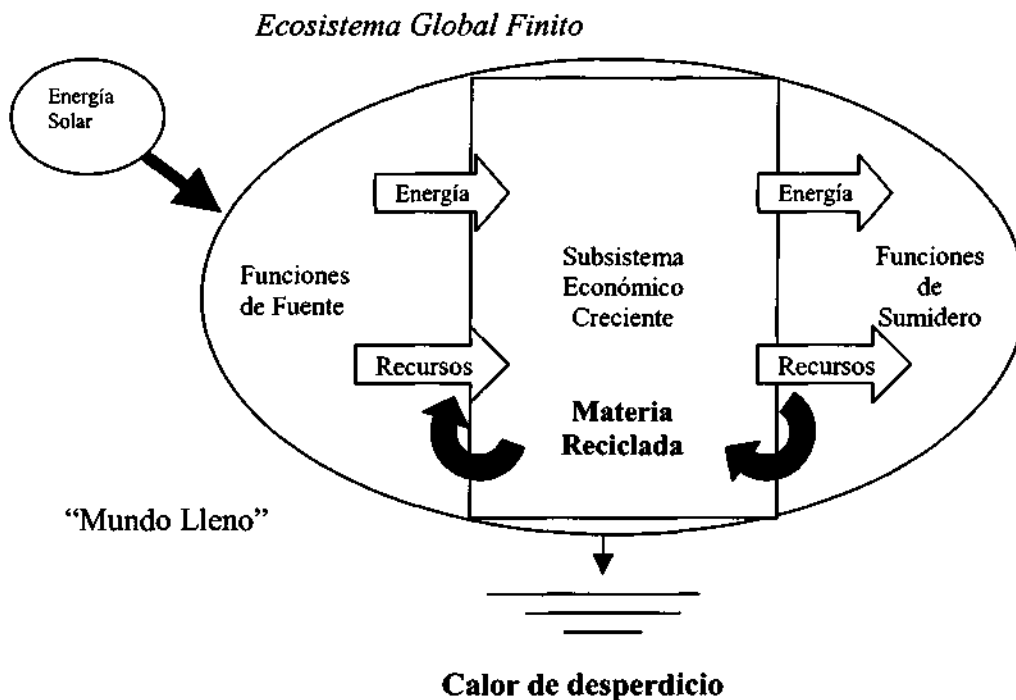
Ecosistema Global Finito

Energía Solar

Energía

Energía

Funciones de Fuente

Subsistema Económico Creciente

Funciones de Sumidero

Recursos

Recursos

Materia Reciclada

"Mundo Lleno"

Calor de desperdicio